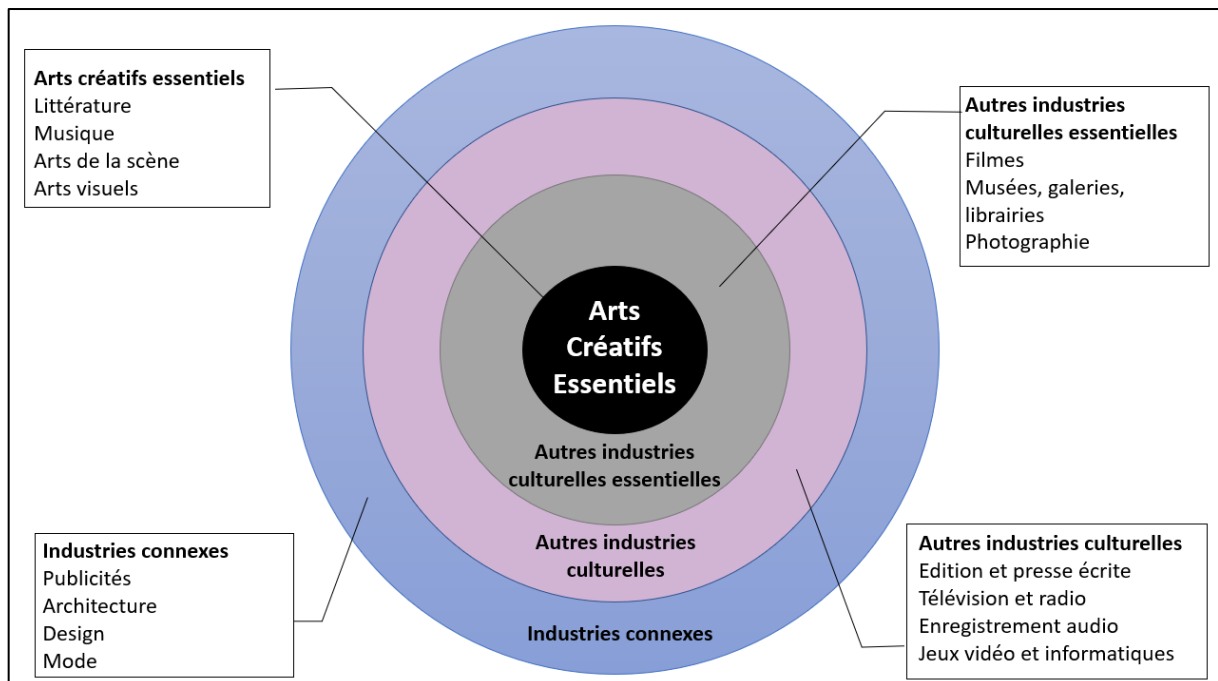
**Arts créatifs essentiels**
Littérature
Musique
Arts de la scène
Arts visuels

**Autres industries culturelles essentielles**
Filmes
Musées, galeries, librairies
Photographie

**Arts Créatifs Essentiels**

**Autres industries culturelles essentielles**

**Autres industries culturelles**

**Industries connexes**

**Industries connexes**
Publicités
Architecture
Design
Mode

**Autres industries culturelles**
Edition et presse écrite
Télévision et radio
Enregistrement audio
Jeux vidéo et informatiques